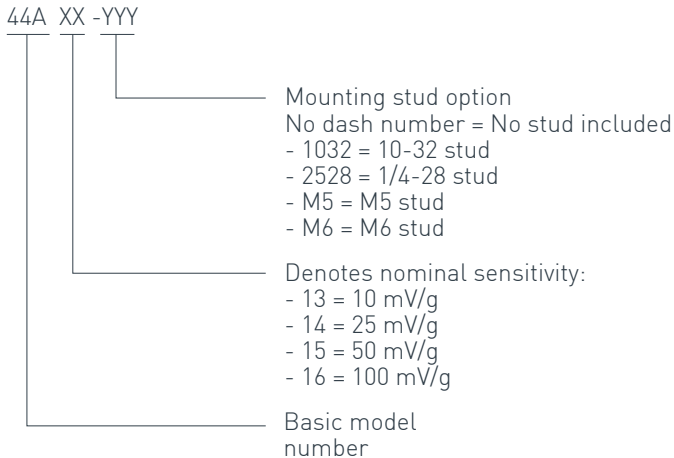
44A XX -YYY

Mounting stud option
No dash number = No stud included
- 1032 = 10-32 stud
- 2528 = 1/4-28 stud
- M5 = M5 stud
- M6 = M6 stud

Denotes nominal sensitivity:
- 13 = 10 mV/g
- 14 = 25 mV/g
- 15 = 50 mV/g
- 16 = 100 mV/g

Basic model number